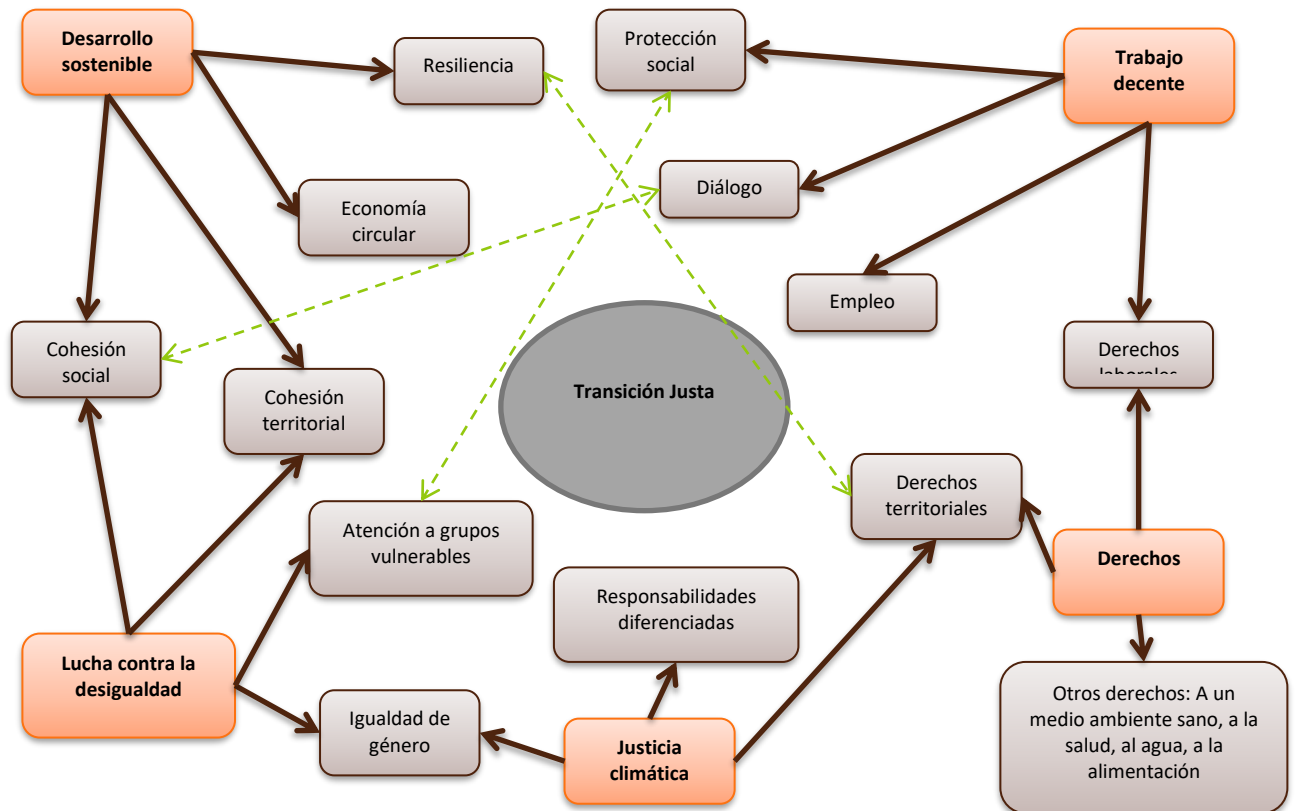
Desarrollo sostenible

Resiliencia

Protección social

Trabajo decente

Diálogo

Economía circular

Empleo

Derechos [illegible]

Cohesión social

Cohesión territorial

Transición Justa

Derechos territoriales

Atención a grupos vulnerables

Derechos

Responsabilidades diferenciadas

Lucha contra la desigualdad

Otros derechos: A un medio ambiente sano, a la salud, al agua, a la alimentación

Igualdad de género

Justicia climática